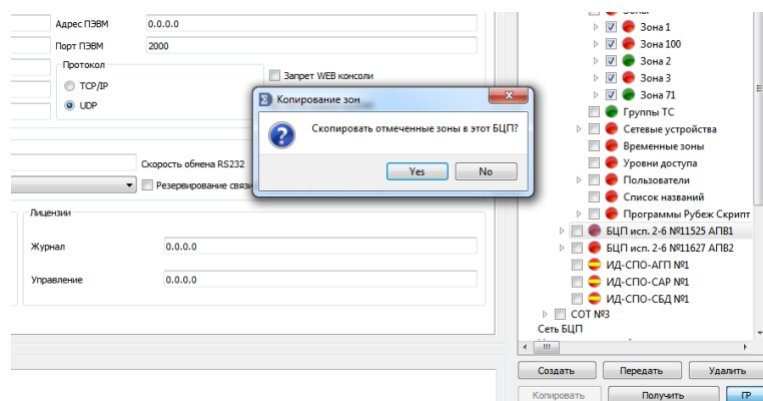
Адрес ПЭВМ 0.0.0.0
Порт ПЭВМ 2000
Протокол
TCP/IP
UDP
Запрет WEB консоли
Скорость обмена RS232
Резервирование связи
Лицензии
Журнал 0.0.0.0
Управление 0.0.0.0

Копирование зон
Скопировать отмеченные зоны в этот БЦП?
Yes
No

Зона 1
Зона 100
Зона 2
Зона 3
Зона 71
Группы ТС
Сетевые устройства
Временные зоны
Уровни доступа
Пользователи
Список названий
Программы Рубеж Скрипт
БЦП исп. 2-6 №11525 АПВ1
БЦП исп. 2-6 №11627 АПВ2
ИД-СПО-АГП №1
ИД-СПО-САР №1
ИД-СПО-СБД №1
СОТ №3
Сеть БЦП
Создать
Передать
Удалить
Копировать
Получить
ГР